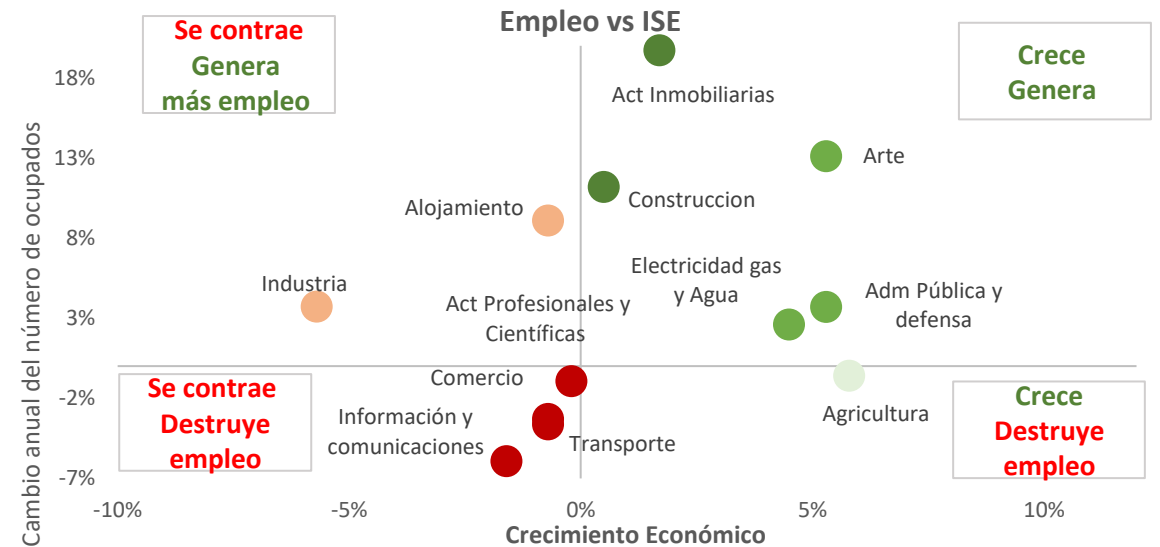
Empleo vs ISE

Se contrae
Genera
más empleo

Crece
Genera

Se contrae
Destruye
empleo

Crece
Destruye
empleo

Act Inmobiliarias
Arte
Construccion
Alojamiento
Electricidad gas y Agua
Industria
Act Profesionales y Científicas
Adm Pública y defensa
Comercio
Agricultura
Información y comunicaciones
Transporte

18%
13%
8%
3%
-2%
-7%

-10%
-5%
0%
5%
10%

Cambio anual del número de ocupados

Crecimiento Económico